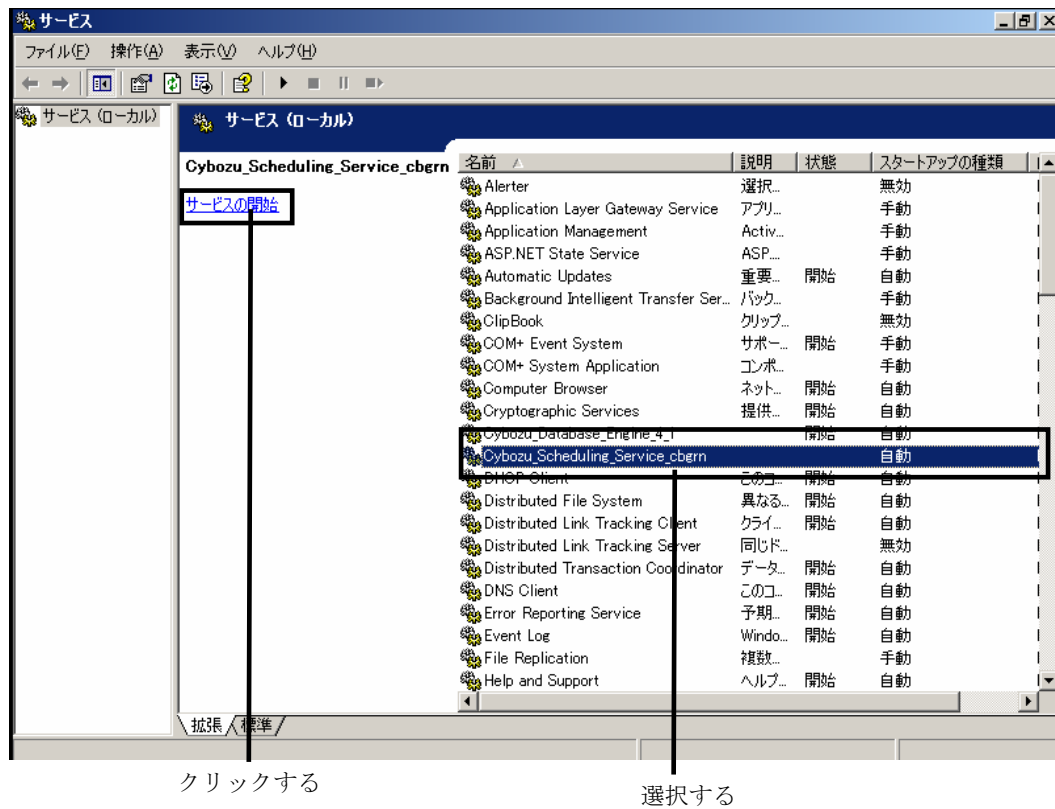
サービス

ファイル(F) 操作(A) 表示(V) ヘルプ(H)

サービス (ローカル)

サービス (ローカル)

Cybozu_Scheduling_Service_cbgrn

サービスの開始

| 名前 | 説明 | 状態 | スタートアップの種類 |
|---|---|---|---|
| Alerter | 選択... | | 無効 |
| Application Layer Gateway Service | アプリ... | | 手動 |
| Application Management | Activ... | | 手動 |
| ASP.NET State Service | ASP... | | 手動 |
| Automatic Updates | 重要... | 開始 | 自動 |
| Background Intelligent Transfer Ser... | バック... | | 手動 |
| ClipBook | クリップ... | | 無効 |
| COM+ Event System | サポー... | 開始 | 手動 |
| COM+ System Application | コンポ... | | 手動 |
| Computer Browser | ネット... | 開始 | 自動 |
| Cryptographic Services | 提供... | 開始 | 自動 |
| Cybozu_Database_Engine_4_1 | | 開始 | 自動 |
| Cybozu_Scheduling_Service_cbgrn | | | 自動 |
| DHCP Client | このコ... | 開始 | 自動 |
| Distributed File System | 異なる... | 開始 | 自動 |
| Distributed Link Tracking Client | クライ... | 開始 | 自動 |
| Distributed Link Tracking Server | 同じド... | | 無効 |
| Distributed Transaction Coordinator | データ... | 開始 | 自動 |
| DNS Client | このコ... | 開始 | 自動 |
| Error Reporting Service | 予期... | 開始 | 自動 |
| Event Log | Windo... | 開始 | 自動 |
| File Replication | 複数... | | 手動 |
| Help and Support | ヘルプ... | 開始 | 自動 |

拡張 標準

クリックする

選択する